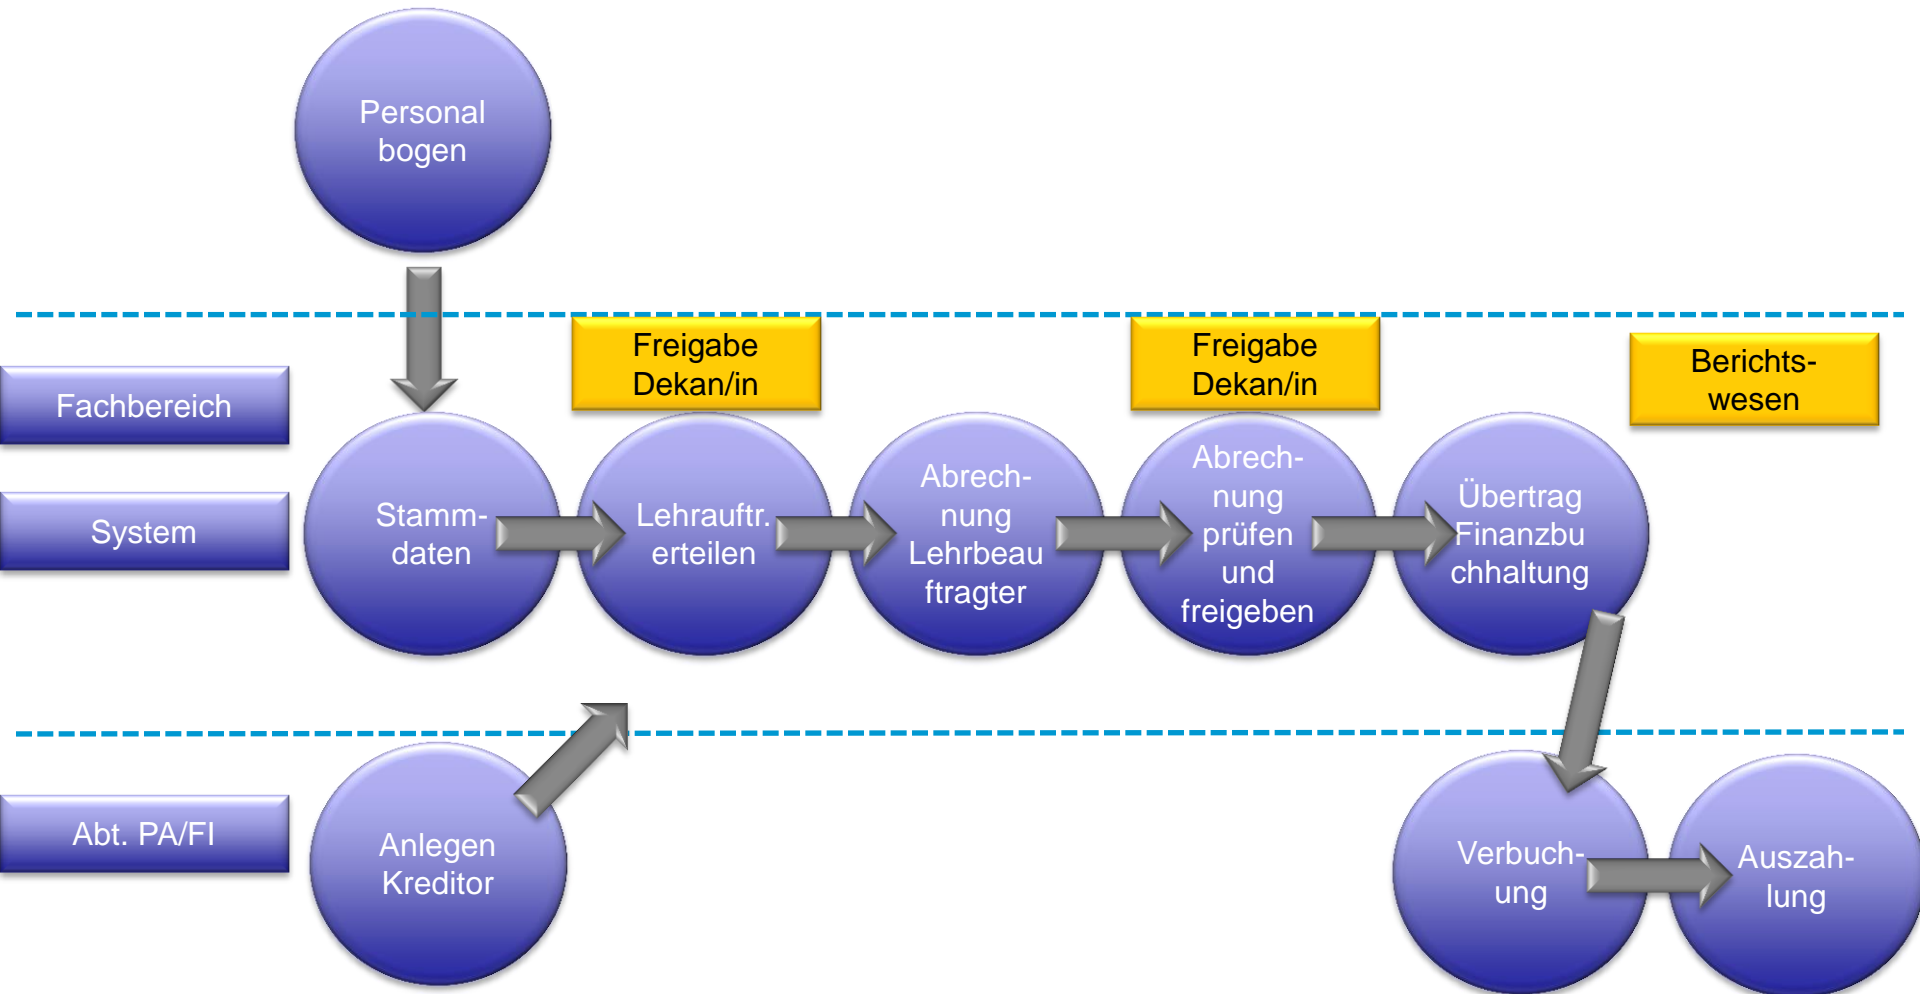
Personal bogen

Fachbereich

System

Abt. PA/FI

Freigabe Dekan/in

Freigabe Dekan/in

Berichts- wesen

Stamm- daten

Lehrauftr. erteilen

Abrech- nung Lehrbeau ftragter

Abrech- nung prüfen und freigeben

Übertrag Finanzbu chhaltung

Anlegen Kreditor

Verbuch- ung

Auszah- lung